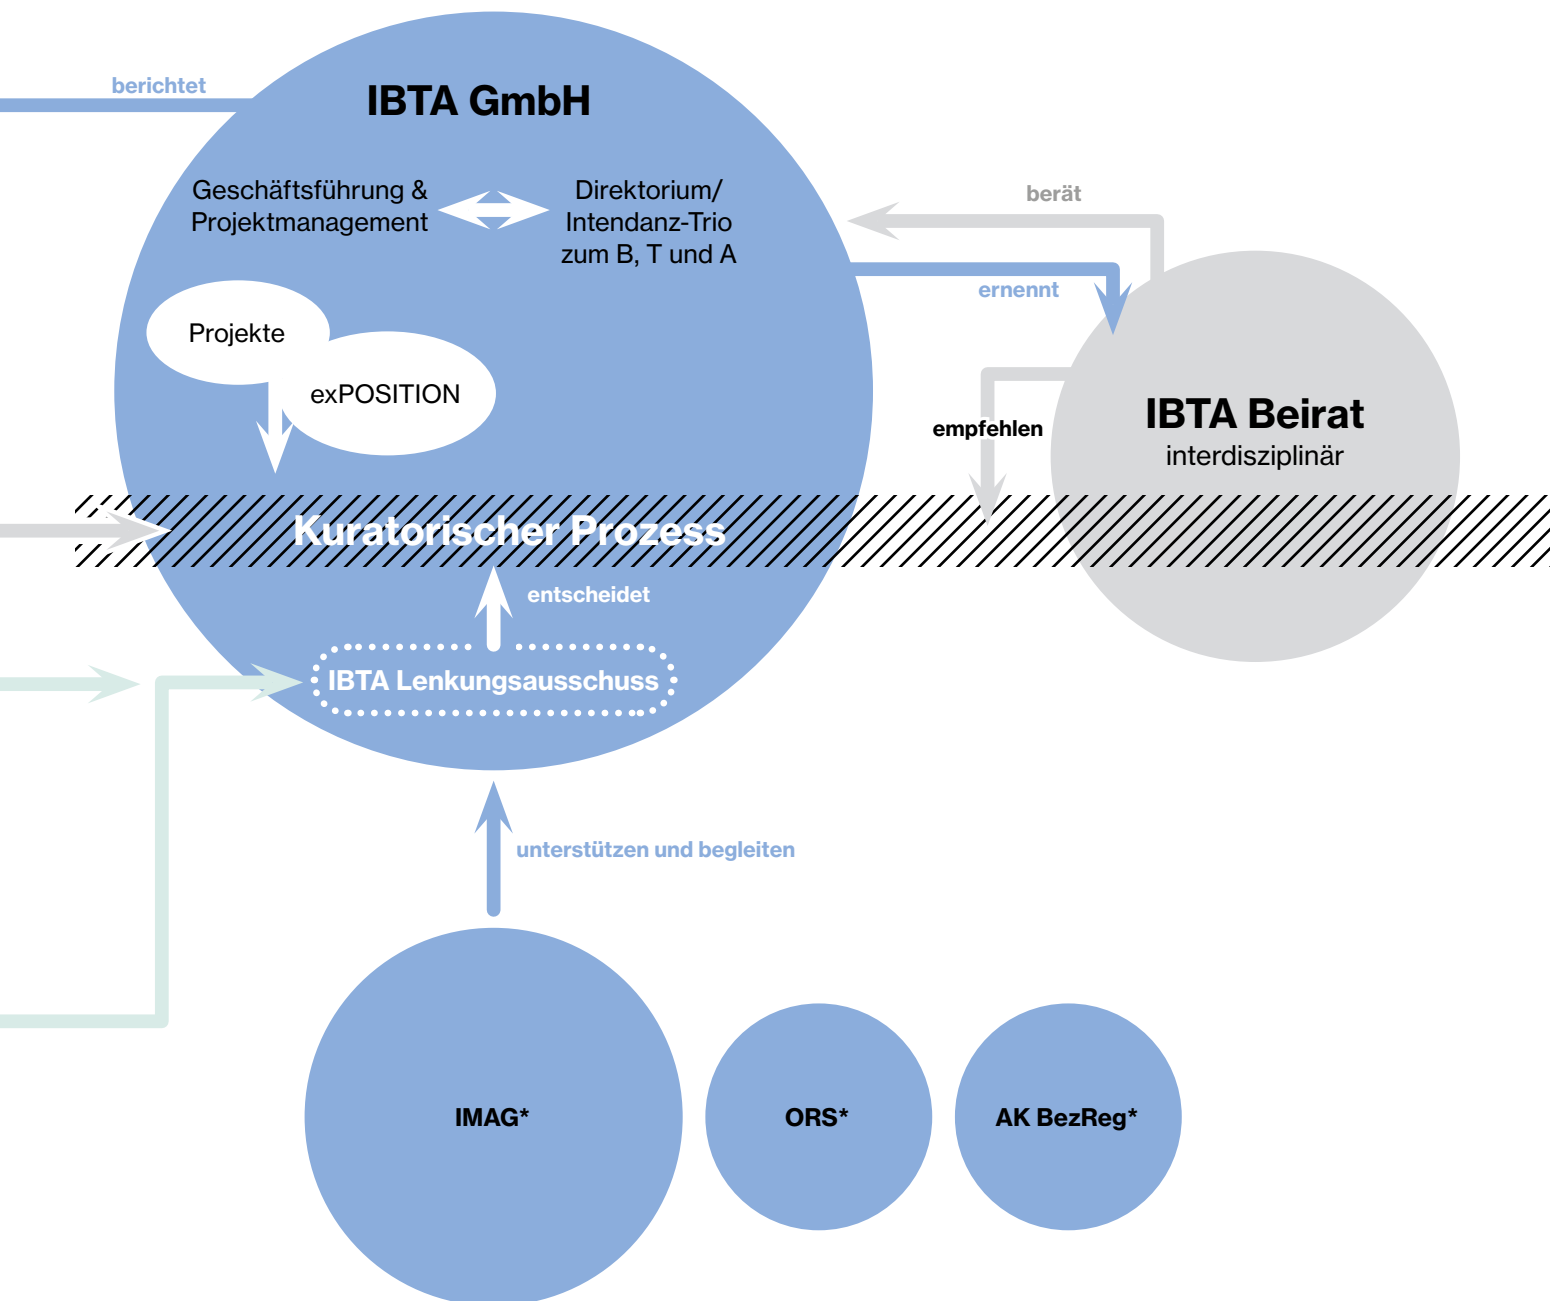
berichtet

IBTA GmbH

Geschäftsführung & Projektmanagement

Direktorium/ Intendanz-Trio zum B, T und A

berät

ernennt

Projekte

exPOSITION

empfehlen

IBTA Beirat
interdisziplinär

Kuratorischer Prozess

entscheidet

IBTA Lenkungsausschuss

unterstützen und begleiten

IMAG*

ORS*

AK BezReg*